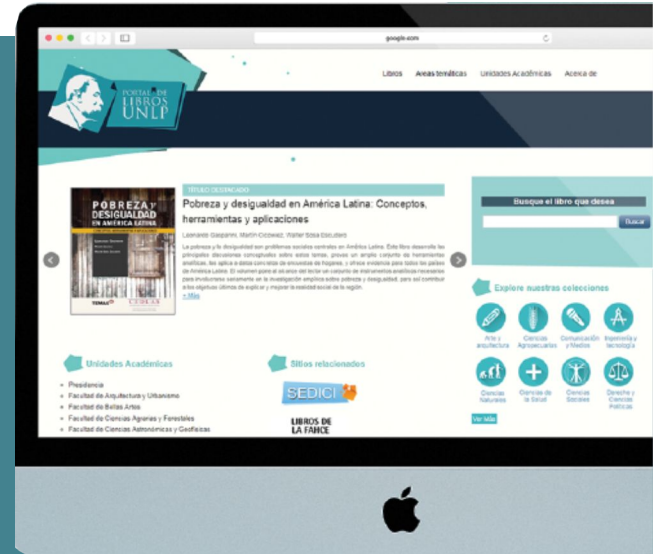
google.com

PORTAL DE LIBROS UNLP

Libros Áreas temáticas Unidades Académicas Acerca de

POBREZA Y DESIGUALDAD EN AMÉRICA LATINA

TÍTULO DESTACADO

Pobreza y desigualdad en América Latina: Conceptos, herramientas y aplicaciones

Leonardo Gasparini, Martín Cicowiez, Walter Sosa Escudero

La pobreza y la desigualdad son problemas sociales centrales en América Latina. Este libro desarrolla los principales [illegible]

+ Más

Busque el libro que desea

Buscar

Explore nuestras colecciones

Arte y arquitectura
Ciencias Agroecológicas
Comunicación y Medios
Ingeniería y tecnología
Ciencias Naturales
Ciencias de la Salud
Ciencias Sociales
Derecho y Ciencias Políticas

Ver Más

Unidades Académicas

Presidencia
Facultad de Arquitectura y Urbanismo
Facultad de Bellas Artes
Facultad de Ciencias Agrarias y Forestales
Facultad de Ciencias Astronómicas y Geofísicas

Sitios relacionados

SEDICI

LIBROS DE LA FAHCE